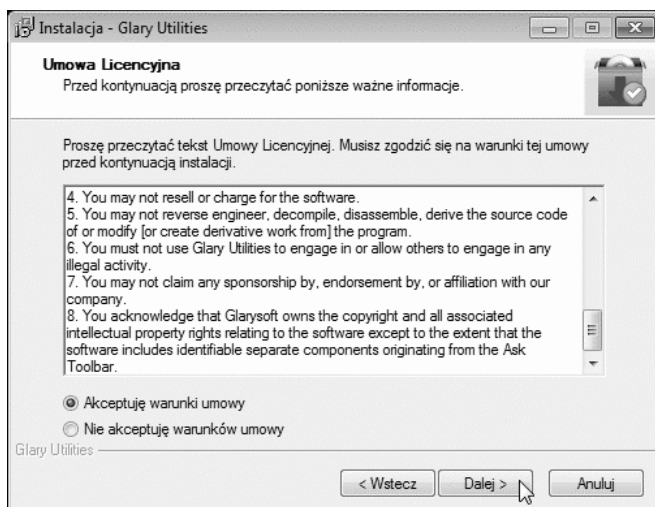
Instalacja - Glary Utilities

Umowa Licencyjna
Przed kontynuacją proszę przeczytać poniższe ważne informacje.

Proszę przeczytać tekst Umowy Licencyjnej. Musisz zgodzić się na warunki tej umowy przed kontynuacją instalacji.

4. You may not resell or charge for the software.
5. You may not reverse engineer, decompile, disassemble, derive the source code of or modify [or create derivative work from] the program.
6. You must not use Glary Utilities to engage in or allow others to engage in any illegal activity.
7. You may not claim any sponsorship by, endorsement by, or affiliation with our company.
8. You acknowledge that Glarysoft owns the copyright and all associated intellectual property rights relating to the software except to the extent that the software includes identifiable separate components originating from the Ask Toolbar.

Akceptuję warunki umowy
Nie akceptuję warunków umowy

Glary Utilities

< Wstecz
Dalej >
Anuluj